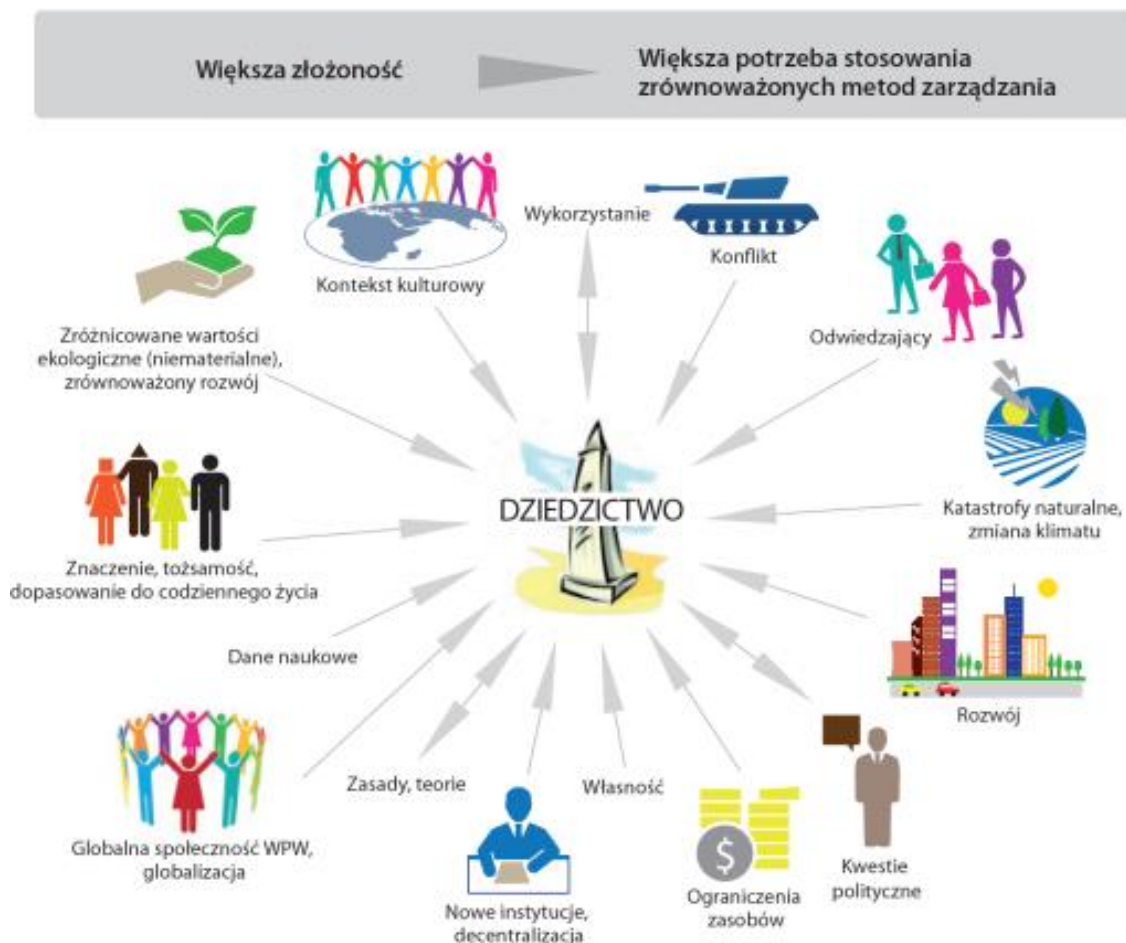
Większa złożoność

Większa potrzeba stosowania zrównoważonych metod zarządzania

Kontekst kulturowy

Wykorzystanie

Konflikt

Zróżnicowane wartości ekologiczne (niematerialne), zrównoważony rozwój

Odwiedzający

DZIEDZICTWO

Katastrofy naturalne, zmiana klimatu

Znaczenie, tożsamość, dopasowanie do codziennego życia

Dane naukowe

Rozwój

Zasady, teorie

Własność

Globalna społeczność WPW, globalizacja

$

Kwestie polityczne

Ograniczenia zasobów

Nowe instytucje, decentralizacja